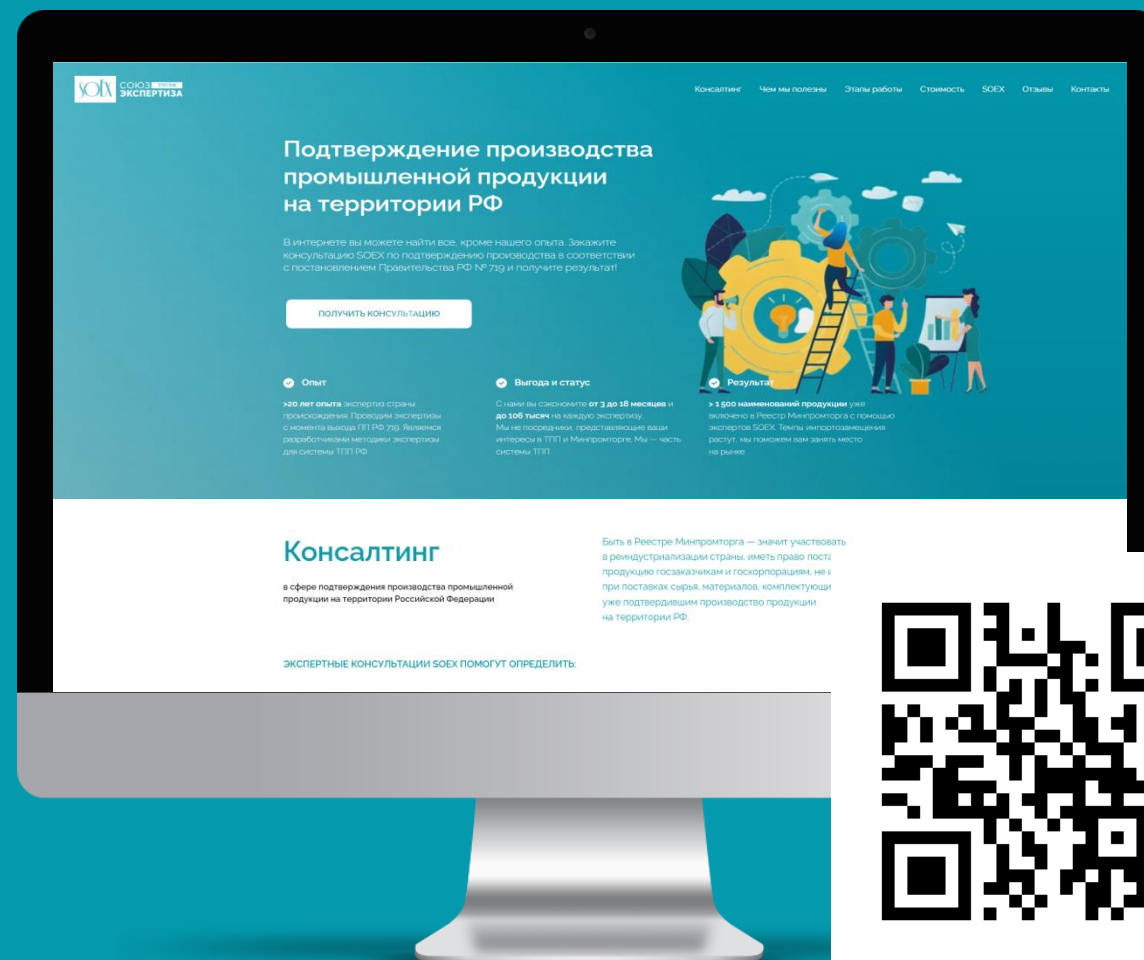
SOEX СОЮЗ ЭКСПЕРТИЗА

Консалтинг Чем мы полезны Этапы работы Стоимость SOEX Отзывы Контакты

Подтверждение производства промышленной продукции на территории РФ

В интернете вы можете найти все, кроме нашего опыта. Закажите консультацию SOEX по подтверждению производства в соответствии с постановлением Правительства РФ № 719 и получите результат!

ПОЛУЧИТЬ КОНСУЛЬТАЦИЮ

Опыт

>20 лет опыта экспертиз страны происхождения. Проводим экспертизы с момента выхода ПП РФ 719. Являемся разработчиками методики экспертизы для системы ТПП РФ

Выгода и статус

С нами вы сэкономите от 3 до 18 месяцев и до 106 тысяч на каждую экспертизу. Мы не посредники, представляющие ваши интересы в ТПП и Минпромторге. Мы — часть системы ТПП

Результат

> 1 500 наименований продукции уже включено в Реестр Минпромторга с помощью экспертов SOEX. Темпы импортозамещения растут, мы поможем вам занять место на рынке

Консалтинг

в сфере подтверждения производства промышленной продукции на территории Российской Федерации

Быть в Реестре Минпромторга — значит участвовать в реиндустриализации страны, иметь право поста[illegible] продукцию госзаказчикам и госкорпорациям, не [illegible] при поставках сырья, материалов, комплектующи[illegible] уже подтвердившим производство продукции на территории РФ.

ЭКСПЕРТНЫЕ КОНСУЛЬТАЦИИ SOEX ПОМОГУТ ОПРЕДЕЛИТЬ: